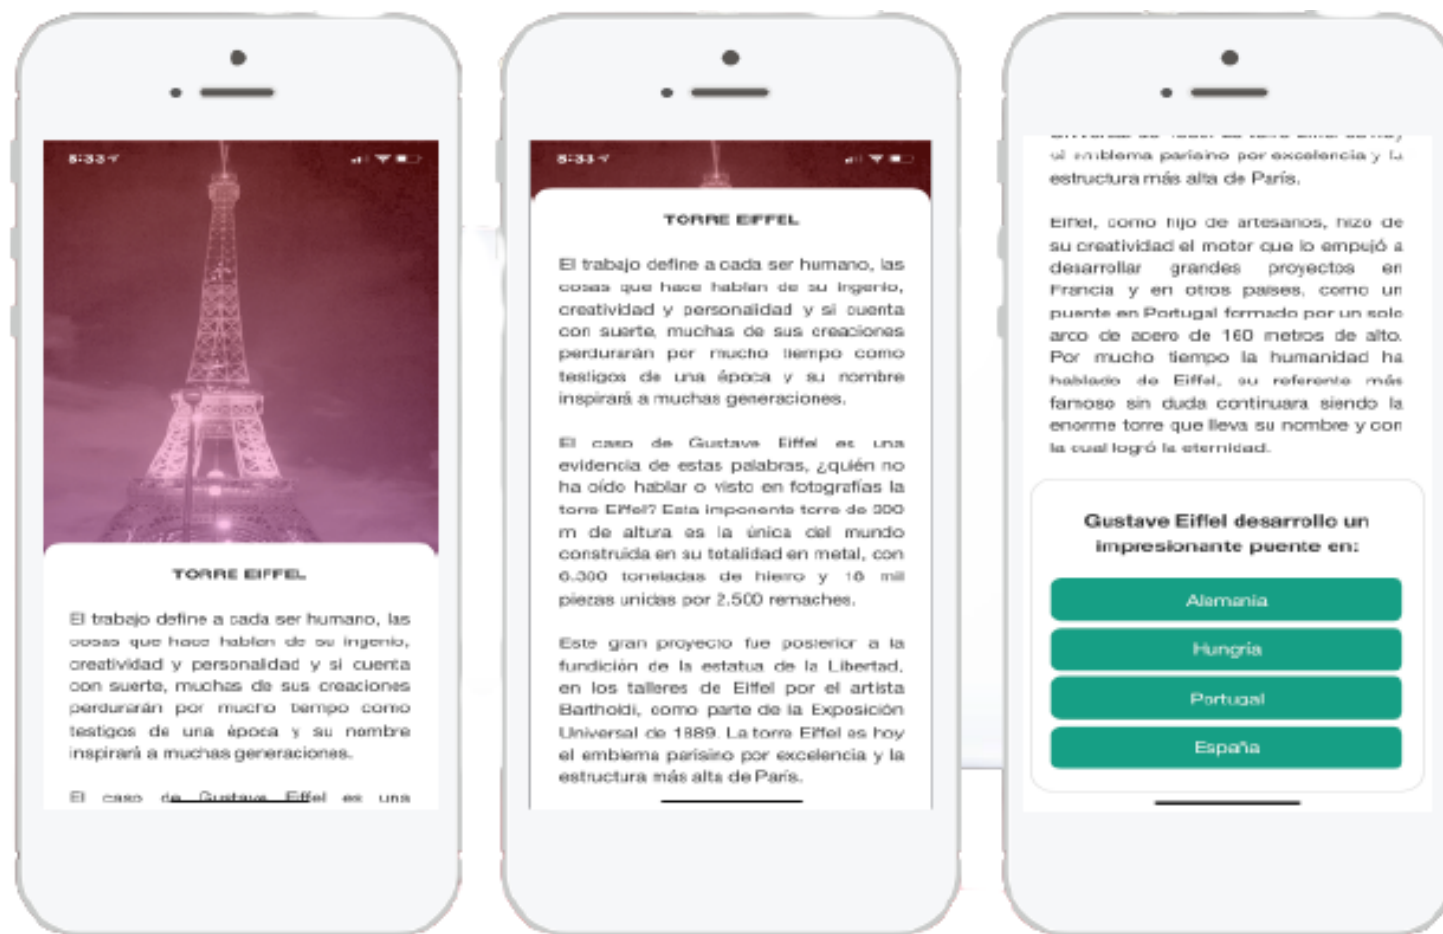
5:33

TORRE EIFFEL

El trabajo define a cada ser humano, las cosas que hace hablan de su ingenio, creatividad y personalidad y si cuenta con suerte, muchas de sus creaciones perdurarán por mucho tiempo como testigos de una época y su nombre inspirará a muchas generaciones.

El caso de Gustave Eiffel es una

5:33

TORRE EIFFEL

El trabajo define a cada ser humano, las cosas que hace hablan de su ingenio, creatividad y personalidad y si cuenta con suerte, muchas de sus creaciones perdurarán por mucho tiempo como testigos de una época y su nombre inspirará a muchas generaciones.

El caso de Gustave Eiffel es una evidencia de estas palabras, ¿quién no ha oído hablar o visto en fotografías la torre Eiffel? Esta imponente torre de 300 m de altura es la única del mundo construida en su totalidad en metal, con 6.300 toneladas de hierro y 18 mil piezas unidas por 2.500 remaches.

Este gran proyecto fue posterior a la fundición de la estatua de la Libertad, en los talleres de Eiffel por el artista Bartholdi, como parte de la Exposición Universal de 1889. La torre Eiffel es hoy el emblema parisino por excelencia y la estructura más alta de París.

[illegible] el emblema parisino por excelencia y la estructura más alta de París.

Eiffel, como hijo de artesanos, hizo de su creatividad el motor que lo empujó a desarrollar grandes proyectos en Francia y en otros países, como un puente en Portugal formado por un solo arco de acero de 160 metros de alto. Por mucho tiempo la humanidad ha hablado de Eiffel, su referente más famoso sin duda continuara siendo la enorme torre que lleva su nombre y con la cual logró la eternidad.

Gustave Eiffel desarrollo un impresionante puente en:

Alemania

Hungría

Portugal

España